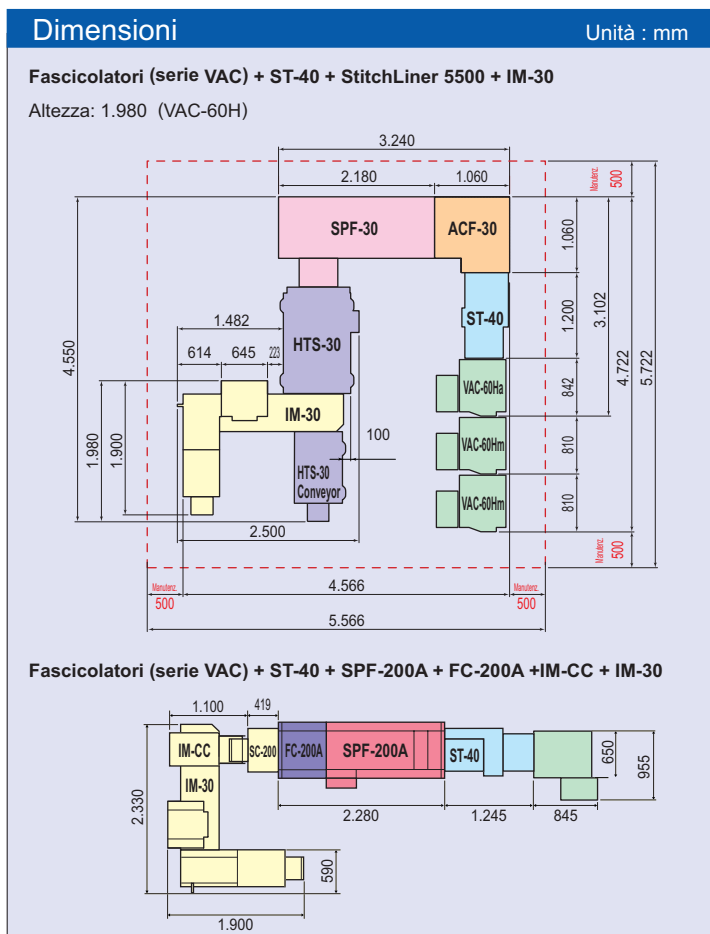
Dimensioni

Unità : mm

Fascicolatori (serie VAC) + ST-40 + StitchLiner 5500 + IM-30

Altezza: 1.980 (VAC-60H)

3.240
2.180
1.060
Manutenz.
500
SPF-30
ACF-30
1.060
4.550
ST-40
1.200
3.102
4.722
5.722
1.482
HTS-30
614
645
223
842
VAC-60Ha
IM-30
100
1.980
1.900
VAC-60Hm
810
HTS-30
Conveyor
VAC-60Hm
810
2.500
Manutenz.
500
Manutenz.
500
4.566
Manutenz.
500
5.566

Fascicolatori (serie VAC) + ST-40 + SPF-200A + FC-200A +IM-CC + IM-30

1.100
419
IM-CC
SC-200
FC-200A
SPF-200A
ST-40
650
955
IM-30
2.330
2.280
1.245
845
590
1.900